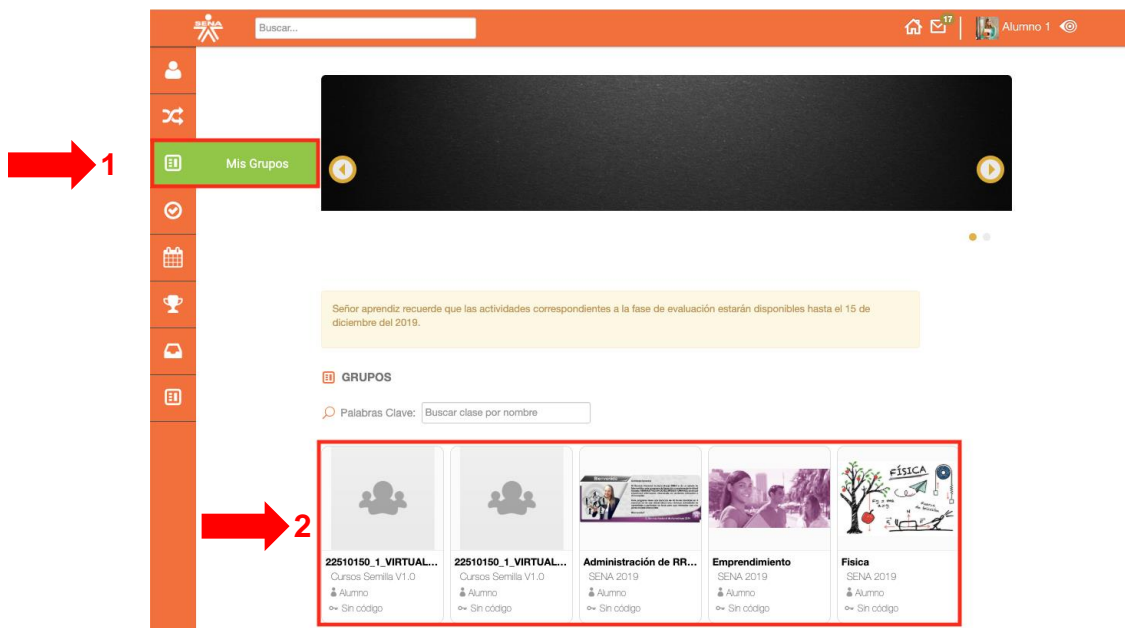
SENA

Buscar...

17

Alumno 1

1

Mis Grupos

Señor aprendiz recuerde que las actividades correspondientes a la fase de evaluación estarán disponibles hasta el 15 de diciembre del 2019.

GRUPOS

Palabras Clave: Buscar clase por nombre

2

FÍSICA

22510150_1_VIRTUAL...
Cursos Semilla V1.0
Alumno
Sin código

22510150_1_VIRTUAL...
Cursos Semilla V1.0
Alumno
Sin código

Administración de RR...
SENA 2019
Alumno
Sin código

Emprendimiento
SENA 2019
Alumno
Sin código

Física
SENA 2019
Alumno
Sin código